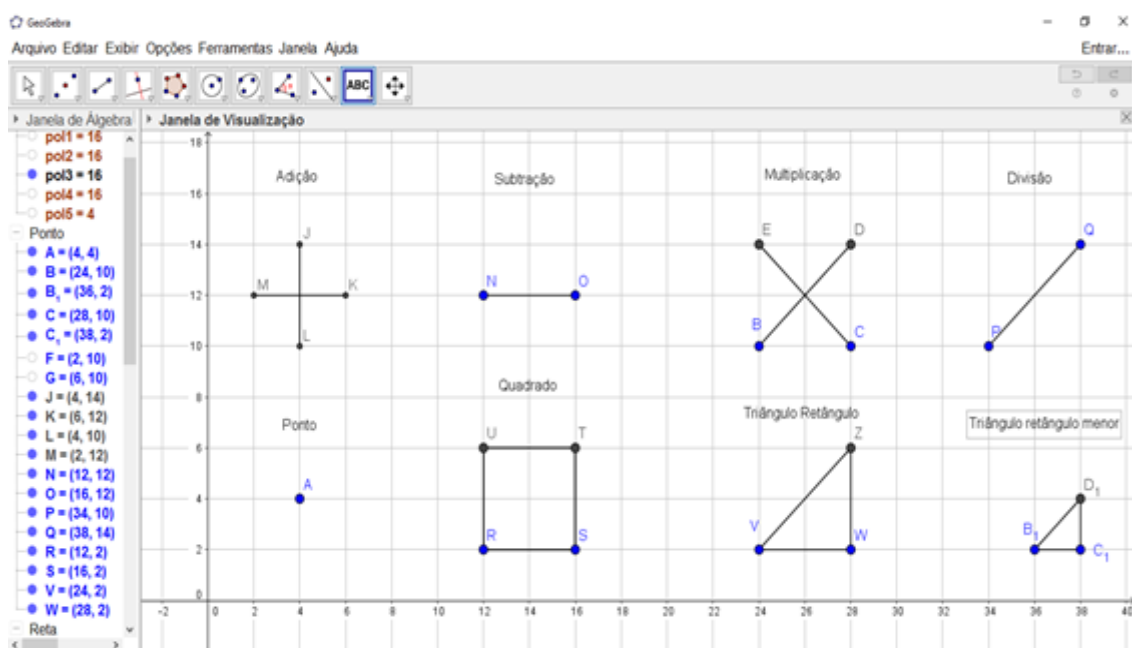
GeoGebra

Arquivo Editar Exibir Opções Ferramentas Janela Ajuda

Entrar...

ABC

Janela de Álgebra

Janela de Visualização

pol1 = 16
pol2 = 16
pol3 = 16
pol4 = 16
pol5 = 4
Ponto
A = (4, 4)
B = (24, 10)
$B_1$ = (36, 2)
C = (28, 10)
$C_1$ = (38, 2)
F = (2, 10)
G = (6, 10)
J = (4, 14)
K = (6, 12)
L = (4, 10)
M = (2, 12)
N = (12, 12)
O = (16, 12)
P = (34, 10)
Q = (38, 14)
R = (12, 2)
S = (16, 2)
V = (24, 2)
W = (28, 2)
Reta

Adição
Subtração
Multiplicação
Divisão
J
M
K
L
N
O
E
D
B
C
Q
P
Quadrado
Ponto
A
U
T
R
S
Triângulo Retângulo
Z
V
W
Triângulo retângulo menor
$D_1$
$B_1$
$C_1$

18
16
14
12
10
8
6
4
2
0
-2
0
2
4
6
8
10
12
14
16
18
20
22
24
26
28
30
32
34
36
38
40